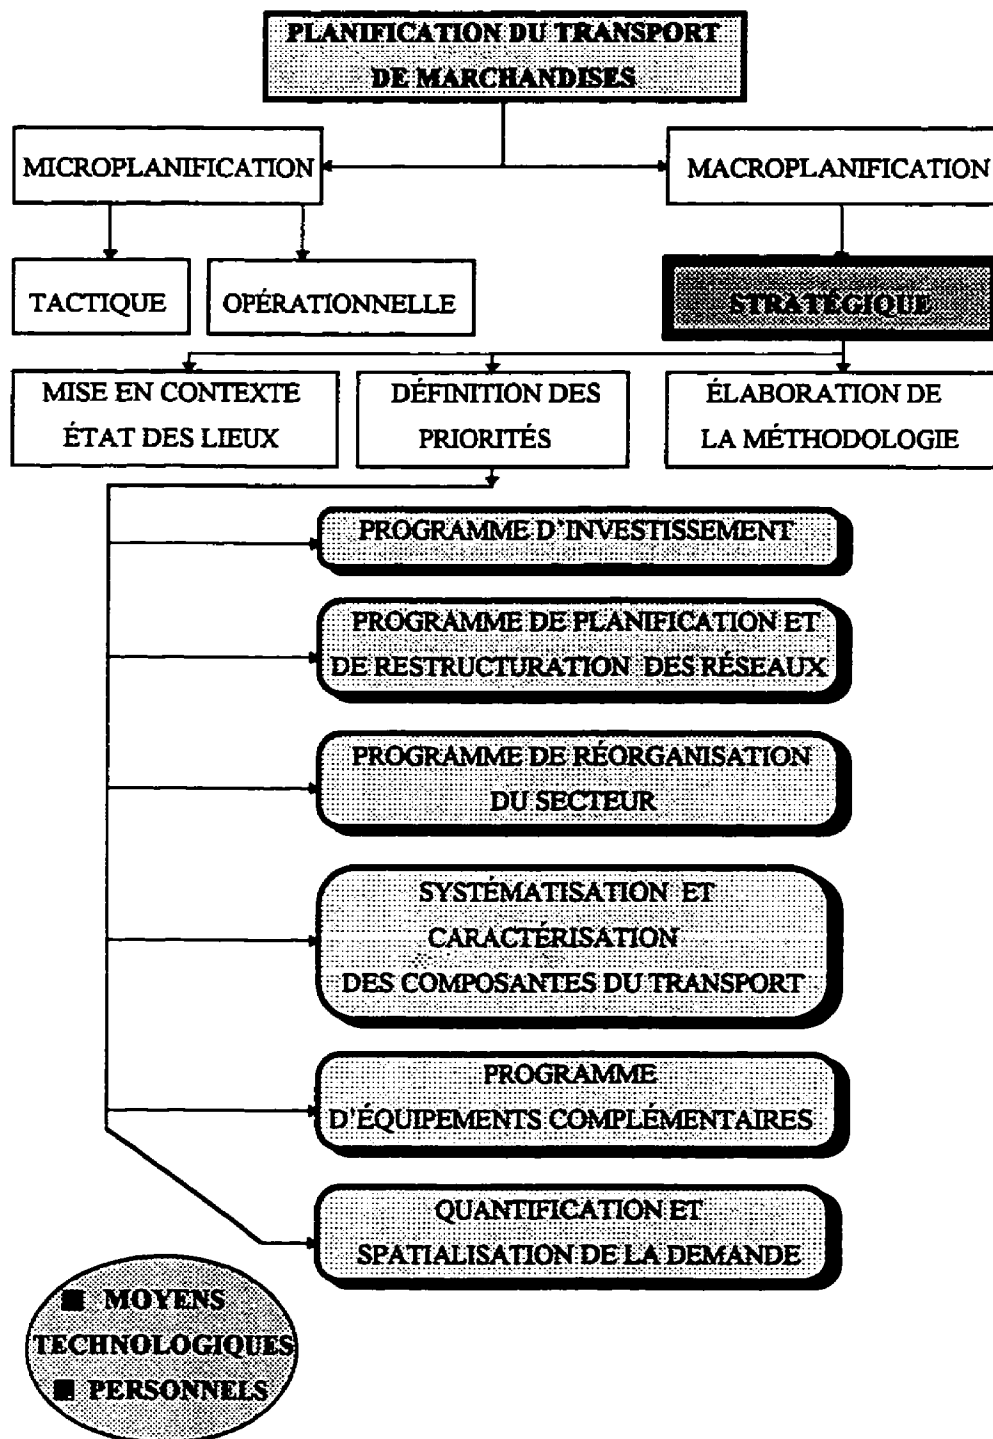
PLANIFICATION DU TRANSPORT DE MARCHANDISES

MICROPLANIFICATION

MACROPLANIFICATION

TACTIQUE

OPÉRATIONNELLE

STRATÉGIQUE

MISE EN CONTEXTE ÉTAT DES LIEUX

DÉFINITION DES PRIORITÉS

ÉLABORATION DE LA MÉTHODOLOGIE

PROGRAMME D'INVESTISSEMENT

PROGRAMME DE PLANIFICATION ET DE RESTRUCTURATION DES RÉSEAUX

PROGRAMME DE RÉORGANISATION DU SECTEUR

SYSTÉMATISATION ET CARACTÉRISATION DES COMPOSANTES DU TRANSPORT

PROGRAMME D'ÉQUIPEMENTS COMPLÉMENTAIRES

QUANTIFICATION ET SPATIALISATION DE LA DEMANDE

■ MOYENS TECHNOLOGIQUES
■ PERSONNELS